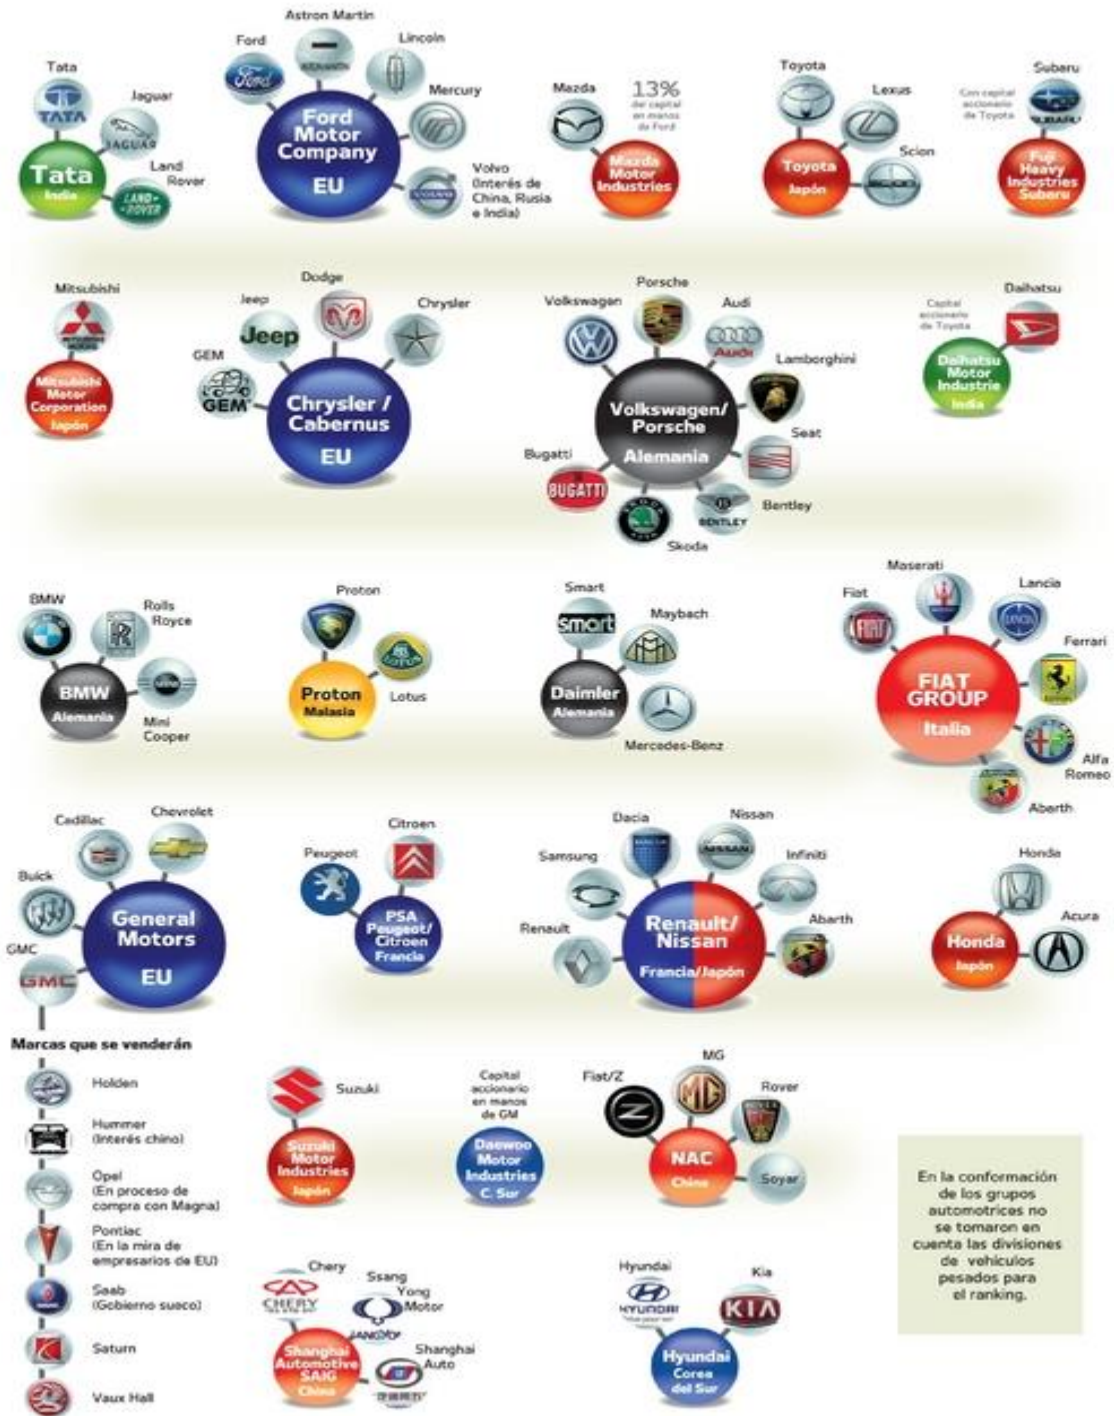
Tata
Jaguar
Land Rover
Tata
India

Ford
Astron Martin
Lincoln
Mercury
Volvo (Interés de China, Rusia e India)
Ford Motor Company
EU

Mazda
13% del capital en manos de Ford
Mazda Motor Industries

Toyota
Lexus
Scion
Toyota
Japón

Subaru
Con capital accionario de Toyota
Fuji Heavy Industries Subaru

Mitsubishi
Mitsubishi Motor Corporation
Japón

Jeep
Dodge
Chrysler
GEM
Chrysler / Cabernus
EU

Volkswagen
Porsche
Audi
Lamborghini
Seat
Bentley
Skoda
Bugatti
Volkswagen/ Porsche
Alemania

Capital accionario de Toyota
Daihatsu
Daihatsu Motor Industrie
India

BMW
Rolls Royce
Mini Cooper
BMW
Alemania

Proton
Lotus
Proton
Malasia

Smart
Maybach
Mercedes-Benz
Daimler
Alemania

Fiat
Maserati
Lancia
Ferrari
Alfa Romeo
Aberth
FIAT GROUP
Italia

Cadillac
Chevrolet
Buick
GMC
General Motors
EU

Peugeot
Citroen
PSA Peugeot/ Citroen
Francia

Dacia
Nissan
Infiniti
Samsung
Abarth
Renault
Renault/ Nissan
Francia/Japón

Honda
Acura
Honda
Japón

Marcas que se venderán
Holden
Hummer (Interés chino)
Opel (En proceso de compra con Magna)
Pontiac (En la mira de empresarios de EU)
Saab (Gobierno sueco)
Saturn
Vaux Hall

Suzuki
Suzuki Motor Industries
Japón

Capital accionario en manos de GM
Daewoo Motor Industries
C. Sur

Fiat/Z
MG
Rover
Soyar
NAC
China

En la conformación de los grupos automotrices no se tomaron en cuenta las divisiones de vehículos pesados para el ranking.

Chery
Ssang Yong Motor
Shanghai Auto
Shanghai Automotive SAIG
China

Hyundai
Kia
Hyundai
Corea del Sur